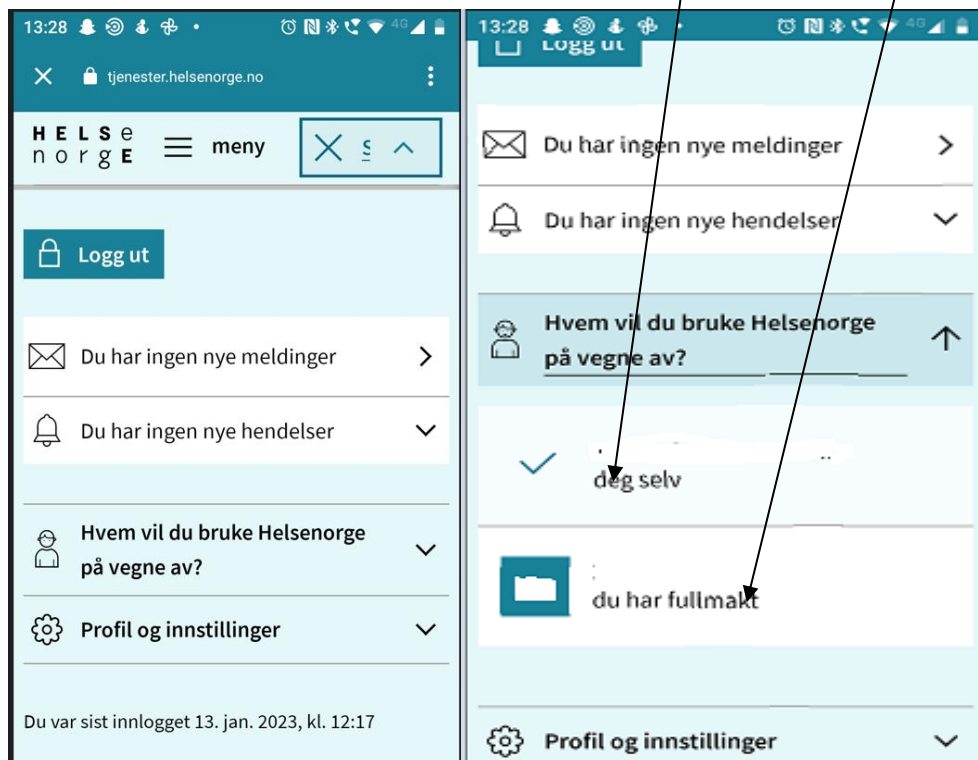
13:28

tjenester.helsenorge.no

HELSe norgE

meny

S

Logg ut

Du har ingen nye meldinger

Du har ingen nye hendelser

Hvem vil du bruke Helsenorge på vegne av?

Profil og innstillinger

Du var sist innlogget 13. jan. 2023, kl. 12:17

13:28

Logg ut

Du har ingen nye meldinger

Du har ingen nye hendelser

Hvem vil du bruke Helsenorge på vegne av?

deg selv

du har fullmakt

Profil og innstillinger